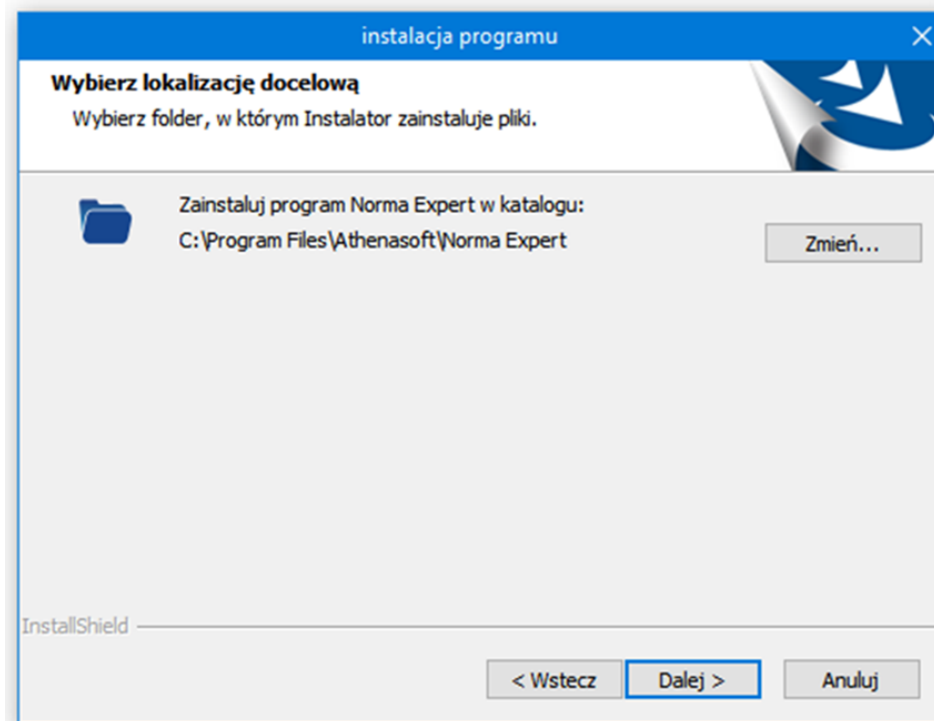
instalacja programu

Wybierz lokalizację docelową

Wybierz folder, w którym Instalator zainstaluje pliki.

Zainstaluj program Norma Expert w katalogu:
C:\Program Files\Athenasoft\Norma Expert

Zmień...

InstallShield

< Wstecz

Dalej >

Anuluj